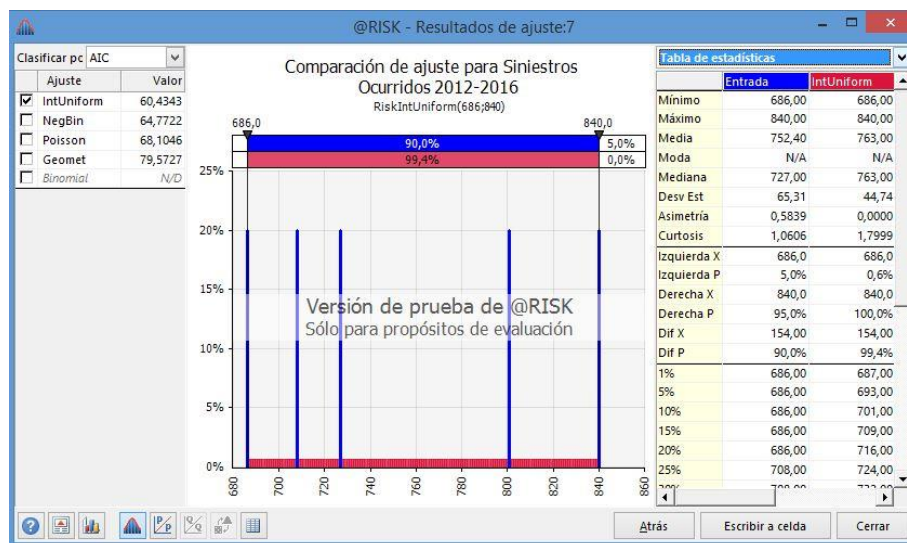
@RISK - Resultados de ajuste:7

Clasificar pc AIC

| | Ajuste | Valor |
|---|---|---|
| ☑ | IntUniform | 60,4343 |
| ☐ | NegBin | 64,7722 |
| ☐ | Poisson | 68,1046 |
| ☐ | Geomet | 79,5727 |
| ☐ | Binomial | N/D |

Comparación de ajuste para Siniestros Ocurridos 2012-2016
RiskIntUniform(686;840)

686,0
840,0
90,0%
5,0%
99,4%
0,0%

25%
20%
15%
10%
5%
0%

680 700 720 740 760 780 800 820 840 860

Versión de prueba de @RISK
Sólo para propósitos de evaluación

Tabla de estadísticas

| | Entrada | IntUniform |
|---|---|---|
| Mínimo | 686,00 | 686,00 |
| Máximo | 840,00 | 840,00 |
| Media | 752,40 | 763,00 |
| Moda | N/A | N/A |
| Mediana | 727,00 | 763,00 |
| Desv Est | 65,31 | 44,74 |
| Asimetría | 0,5839 | 0,0000 |
| Curtosis | 1,0606 | 1,7999 |
| Izquierda X | 686,0 | 686,0 |
| Izquierda P | 5,0% | 0,6% |
| Derecha X | 840,0 | 840,0 |
| Derecha P | 95,0% | 100,0% |
| Dif X | 154,00 | 154,00 |
| Dif P | 90,0% | 99,4% |
| 1% | 686,00 | 687,00 |
| 5% | 686,00 | 693,00 |
| 10% | 686,00 | 701,00 |
| 15% | 686,00 | 709,00 |
| 20% | 686,00 | 716,00 |
| 25% | 708,00 | 724,00 |

Atrás
Escribir a celda
Cerrar